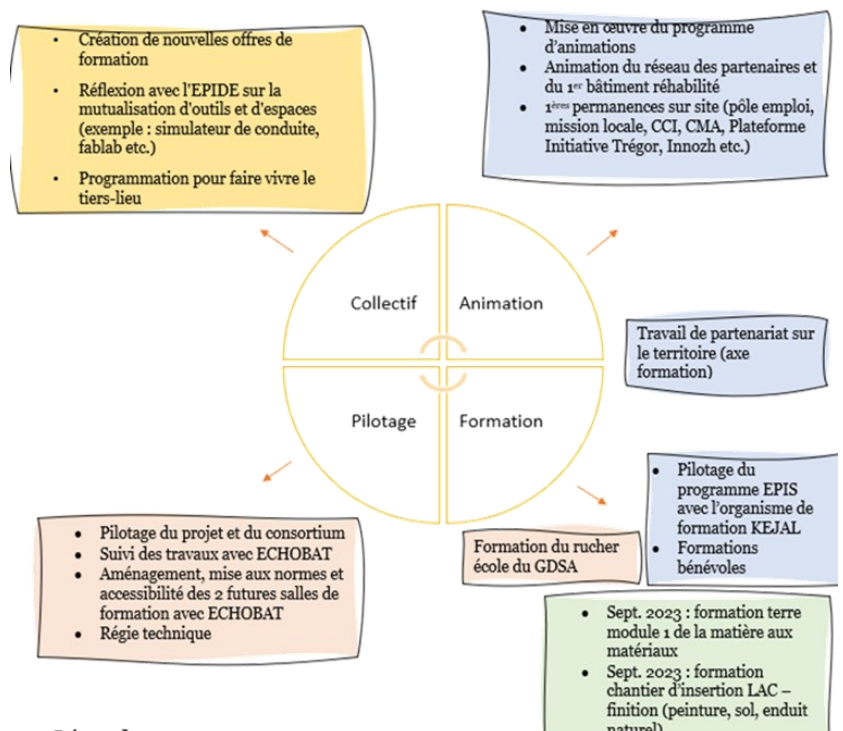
- Création de nouvelles offres de formation
- Réflexion avec l'EPIDE sur la mutualisation d'outils et d'espaces (exemple : simulateur de conduite, fablab etc.)
- Programmation pour faire vivre le tiers-lieu

- Mise en œuvre du programme d'animations
- Animation du réseau des partenaires et du 1$^{er}$ bâtiment réhabilité
- 1$^{ères}$ permanences sur site (pôle emploi, mission locale, CCI, CMA, Plateforme Initiative Trégor, Innozh etc.)

Collectif

Animation

Pilotage

Formation

Travail de partenariat sur le territoire (axe formation)

- Pilotage du programme EPIS avec l'organisme de formation KEJAL
- Formations bénévoles

- Pilotage du projet et du consortium
- Suivi des travaux avec ECHOBAT
- Aménagement, mise aux normes et accessibilité des 2 futures salles de formation avec ECHOBAT
- Régie technique

Formation du rucher école du GDSA

- Sept. 2023 : formation terre module 1 de la matière aux matériaux
- Sept. 2023 : formation chantier d'insertion LAC – finition (peinture, sol, enduit naturel)

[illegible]